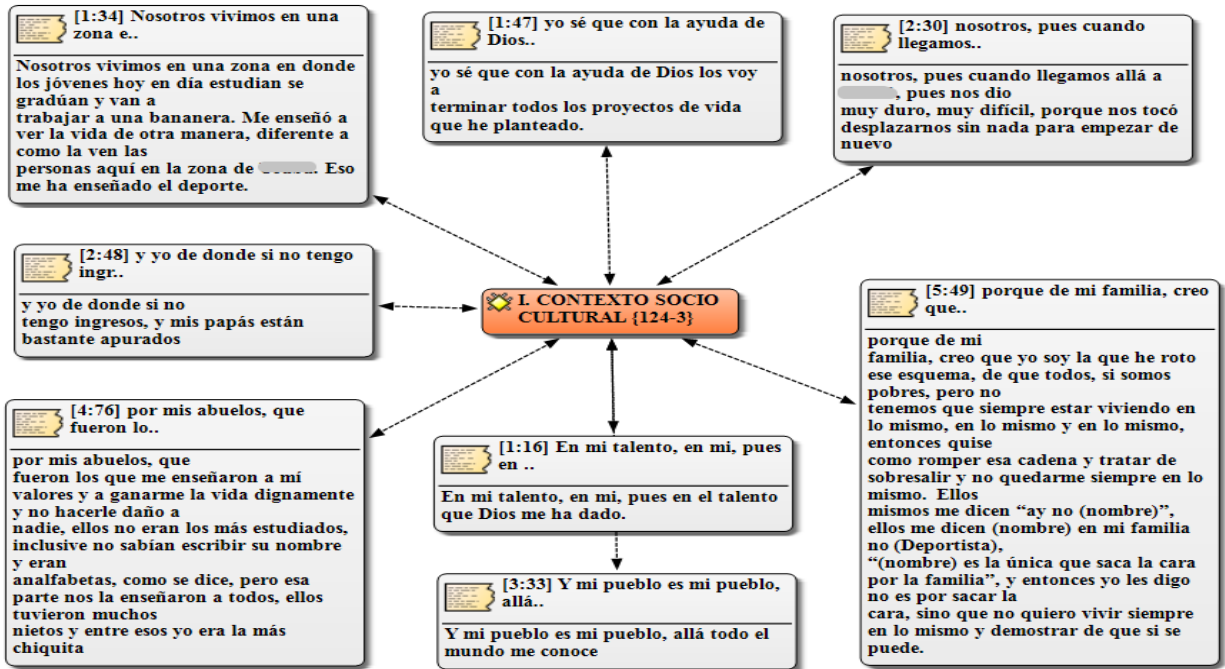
[1:34] Nosotros vivimos en una zona e..

Nosotros vivimos en una zona en donde los jóvenes hoy en día estudian se gradúan y van a trabajar a una bananera. Me enseñó a ver la vida de otra manera, diferente a como la ven las personas aquí en la zona de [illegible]. Eso me ha enseñado el deporte.

[1:47] yo sé que con la ayuda de Dios..

yo sé que con la ayuda de Dios los voy a terminar todos los proyectos de vida que he planteado.

[2:30] nosotros, pues cuando llegamos..

nosotros, pues cuando llegamos allá a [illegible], pues nos dio muy duro, muy difícil, porque nos tocó desplazarnos sin nada para empezar de nuevo

[2:48] y yo de donde si no tengo ingr..

y yo de donde si no tengo ingresos, y mis papás están bastante apurados

I. CONTEXTO SOCIO CULTURAL {124-3}

[5:49] porque de mi familia, creo que..

porque de mi familia, creo que yo soy la que he roto ese esquema, de que todos, si somos pobres, pero no tenemos que siempre estar viviendo en lo mismo, en lo mismo y en lo mismo, entonces quise como romper esa cadena y tratar de sobresalir y no quedarme siempre en lo mismo. Ellos mismos me dicen “ay no (nombre)”, ellos me dicen (nombre) en mi familia no (Deportista), “(nombre) es la única que saca la cara por la familia”, y entonces yo les digo no es por sacar la cara, sino que no quiero vivir siempre en lo mismo y demostrar de que si se puede.

[4:76] por mis abuelos, que fueron lo..

por mis abuelos, que fueron los que me enseñaron a mí valores y a ganarme la vida dignamente y no hacerle daño a nadie, ellos no eran los más estudiados, inclusive no sabían escribir su nombre y eran analfabetas, como se dice, pero esa parte nos la enseñaron a todos, ellos tuvieron muchos nietos y entre esos yo era la más chiquita

[1:16] En mi talento, en mi, pues en ..

En mi talento, en mi, pues en el talento que Dios me ha dado.

[3:33] Y mi pueblo es mi pueblo, allá..

Y mi pueblo es mi pueblo, allá todo el mundo me conoce